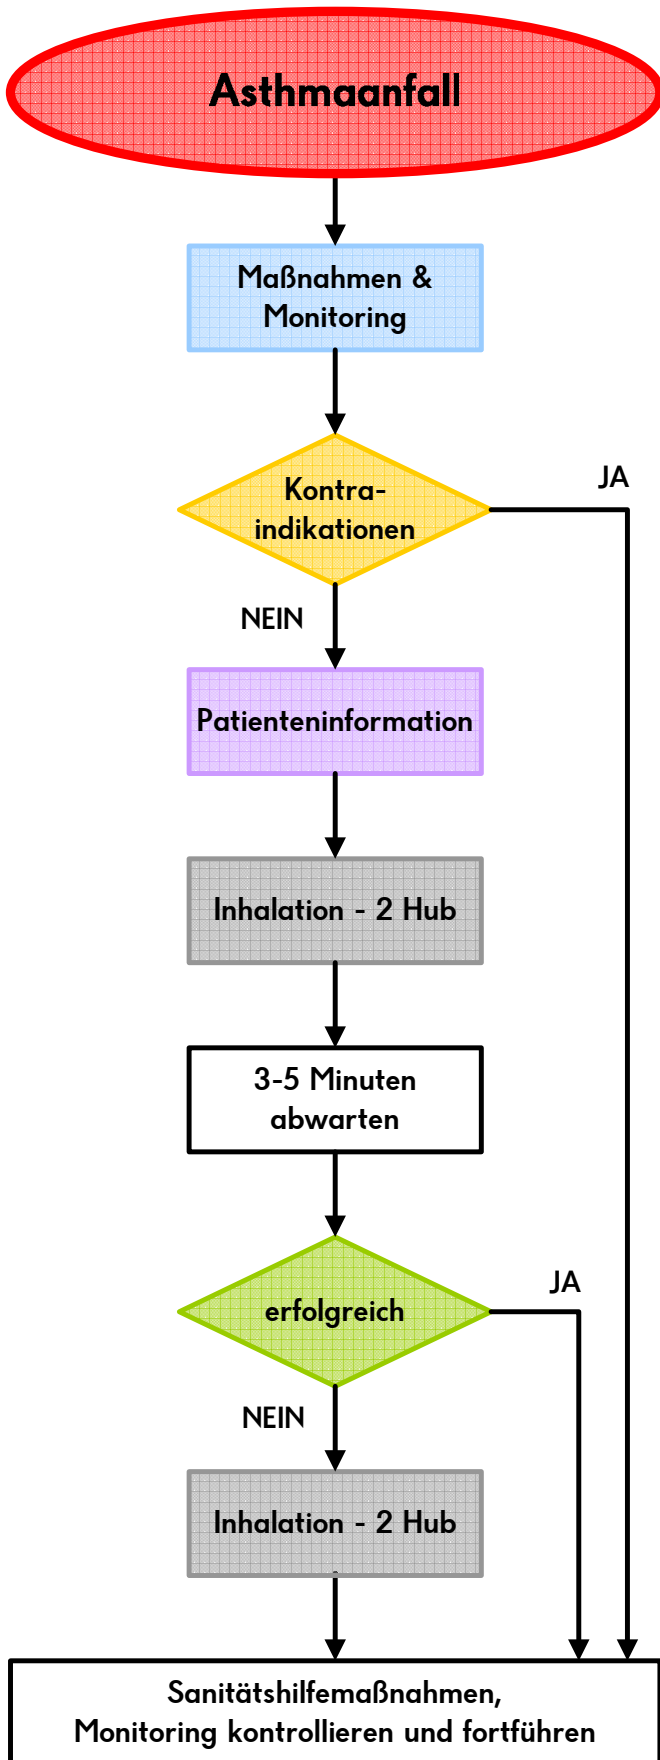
Asthmaanfall

Maßnahmen & Monitoring

Kontraindikationen

JA

NEIN

Patienteninformation

Inhalation - 2 Hub

3-5 Minuten abwarten

erfolgreich

JA

NEIN

Inhalation - 2 Hub

Sanitätshilfemaßnahmen, Monitoring kontrollieren und fortführen